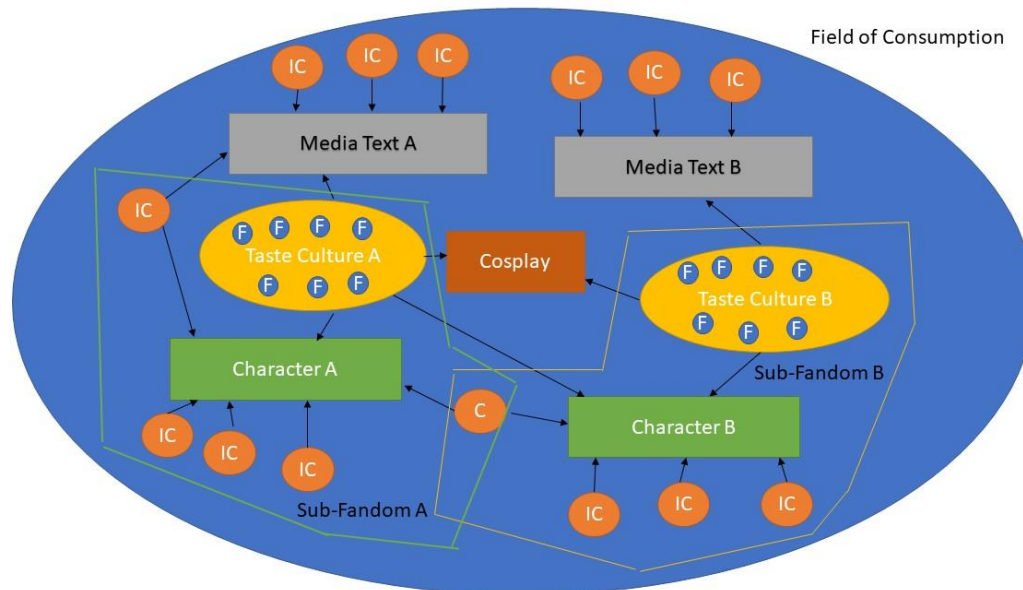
Field of Consumption

IC IC IC

IC IC IC

Media Text A

Media Text B

IC

F F F F
Taste Culture A
F F F

Cosplay

F F F F
Taste Culture B
F F F

Character A

Sub-Fandom B

C

Character B

IC IC IC

Sub-Fandom A

IC IC IC